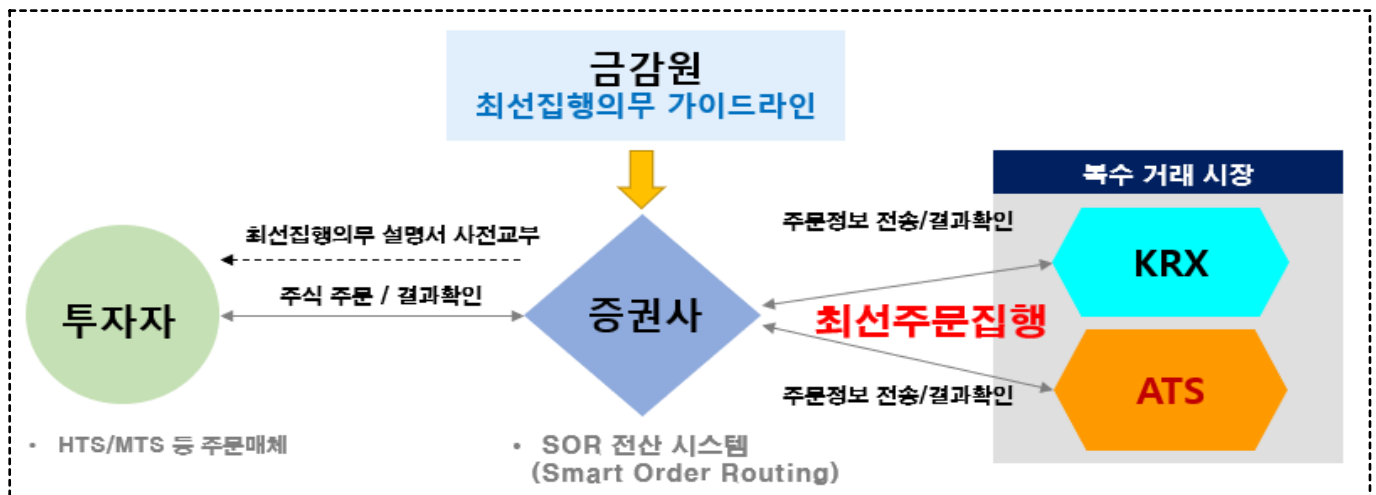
금감원
최선집행의무 가이드라인

복수 거래 시장

최선집행의무 설명서 사전교부

주문정보 전송/결과확인

KRX

주식 주문 / 결과확인

투자자

증권사

최선주문집행

ATS

주문정보 전송/결과확인

• HTS/MTS 등 주문매체

• SOR 전산 시스템 (Smart Order Routing)